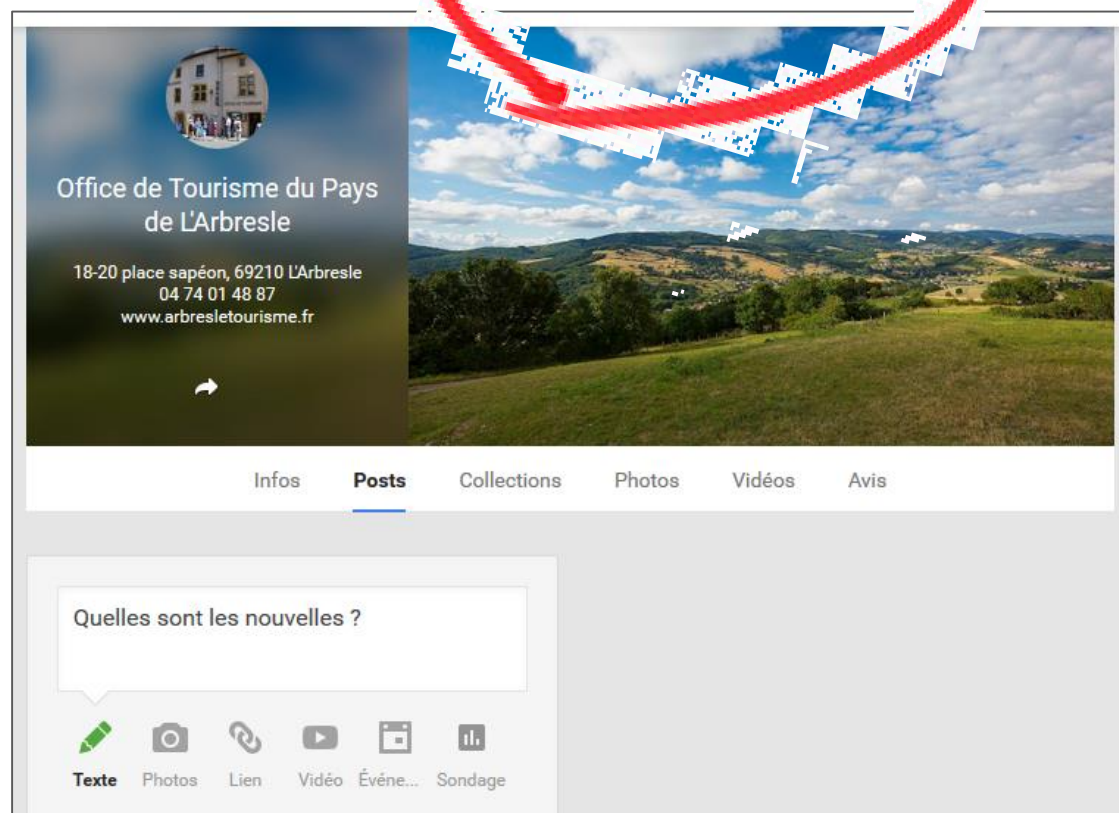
Office de Tourisme du Pays de L'Arbresle

18-20 place sapéon, 69210 L'Arbresle
04 74 01 48 87
www.arbresletourisme.fr

Infos Posts Collections Photos Vidéos Avis

Quelles sont les nouvelles ?

Texte Photos Lien Vidéo Événe... Sondage